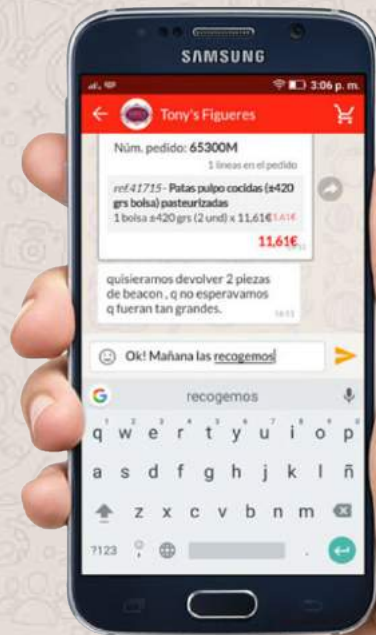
SAMSUNG

3:06 p. m.

Tony's Figueres

Núm. pedido: 65300M

1 lineas en el pedido

ref.41715 - Patas pulpo cocidas (±420 grs bolsa) pasteurizadas

1 bolsa ±420 grs (2 und) x 11,61€ 11,61€

11,61€

quisieramos devolver 2 piezas de beacon , q no esperavamos q fueran tan grandes.

Ok! Mañana las recogemos

G recogemos

q w e r t y u i o p
a s d f g h j k l ñ
z x c v b n m
?123 .